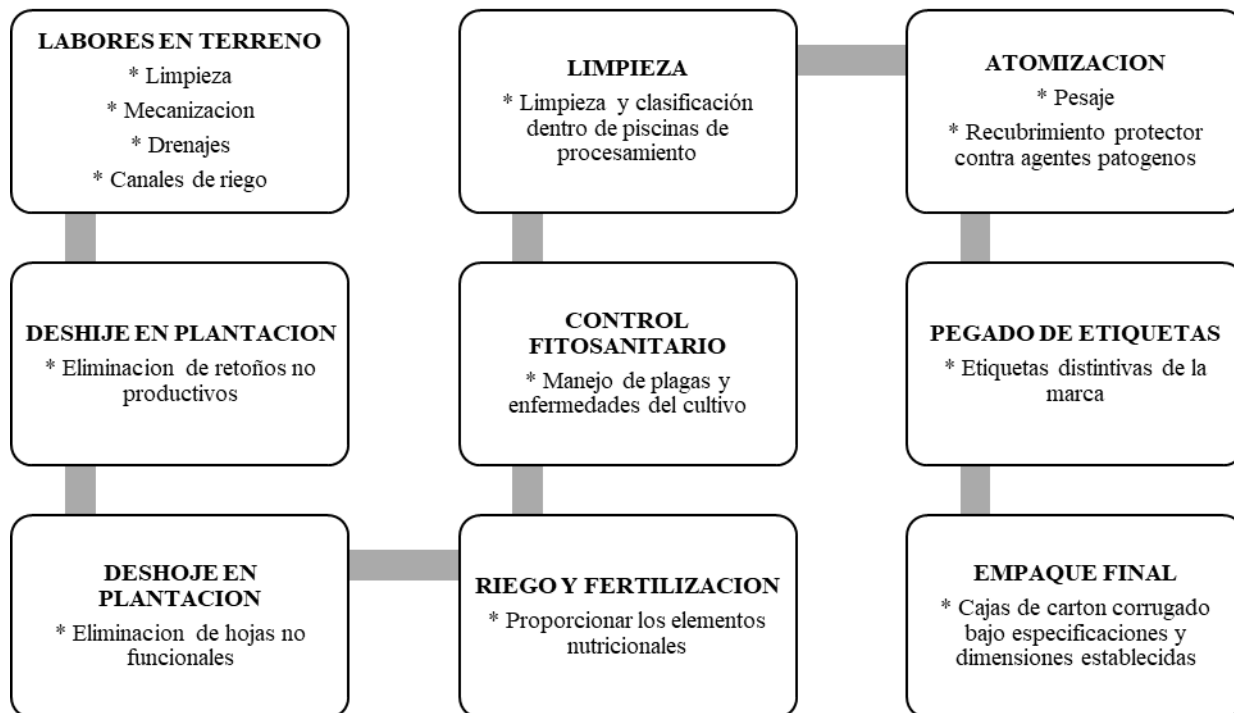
LABORES EN TERRENO
* Limpieza
* Mecanizacion
* Drenajes
* Canales de riego

DESHIJE EN PLANTACION
* Eliminacion de retoños no productivos

DESHOJE EN PLANTACION
* Eliminacion de hojas no funcionales

RIEGO Y FERTILIZACION
* Proporcionar los elementos nutricionales

CONTROL FITOSANITARIO
* Manejo de plagas y enfermedades del cultivo

LIMPIEZA
* Limpieza y clasificación dentro de piscinas de procesamiento

ATOMIZACION
* Pesaje
* Recubrimiento protector contra agentes patogenos

PEGADO DE ETIQUETAS
* Etiquetas distintivas de la marca

EMPAQUE FINAL
* Cajas de carton corrugado bajo especificaciones y dimensiones establecidas